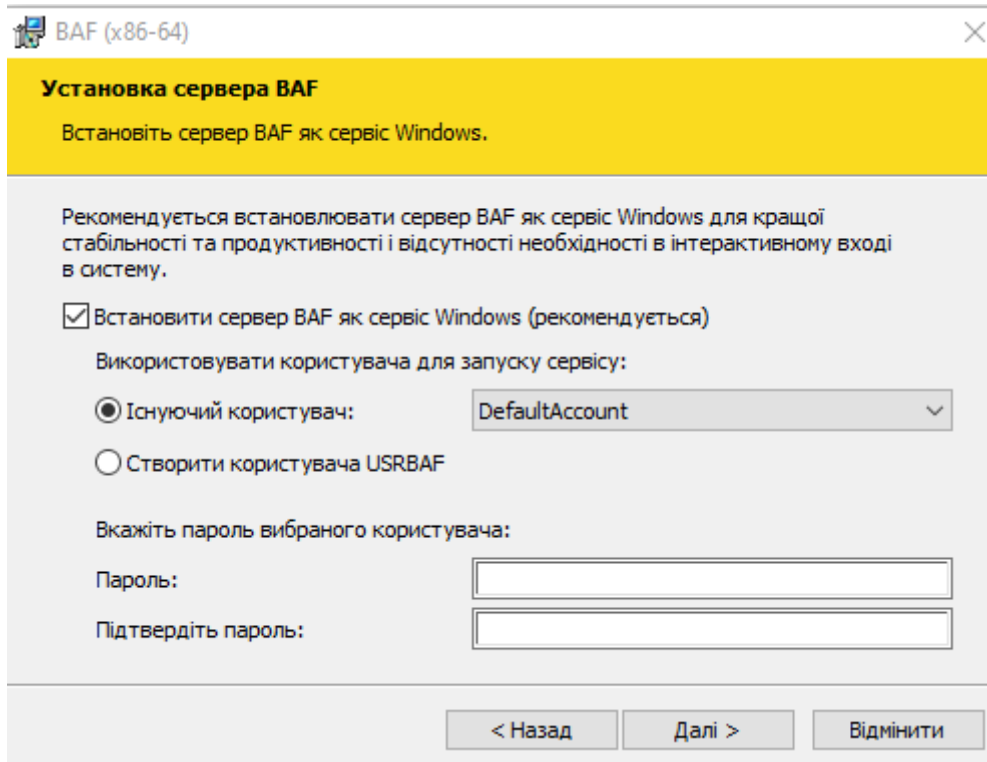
BAF (x86-64)

Установка сервера BAF

Встановіть сервер BAF як сервіс Windows.

Рекомендується встановлювати сервер BAF як сервіс Windows для кращої стабільності та продуктивності і відсутності необхідності в інтерактивному вході в систему.

Встановити сервер BAF як сервіс Windows (рекомендується)

Використовувати користувача для запуску сервісу:

Існуючий користувач: DefaultAccount

Створити користувача USRBAF

Вкажіть пароль вибраного користувача:

Пароль:

Підтвердіть пароль:

< Назад Далі > Відмінити